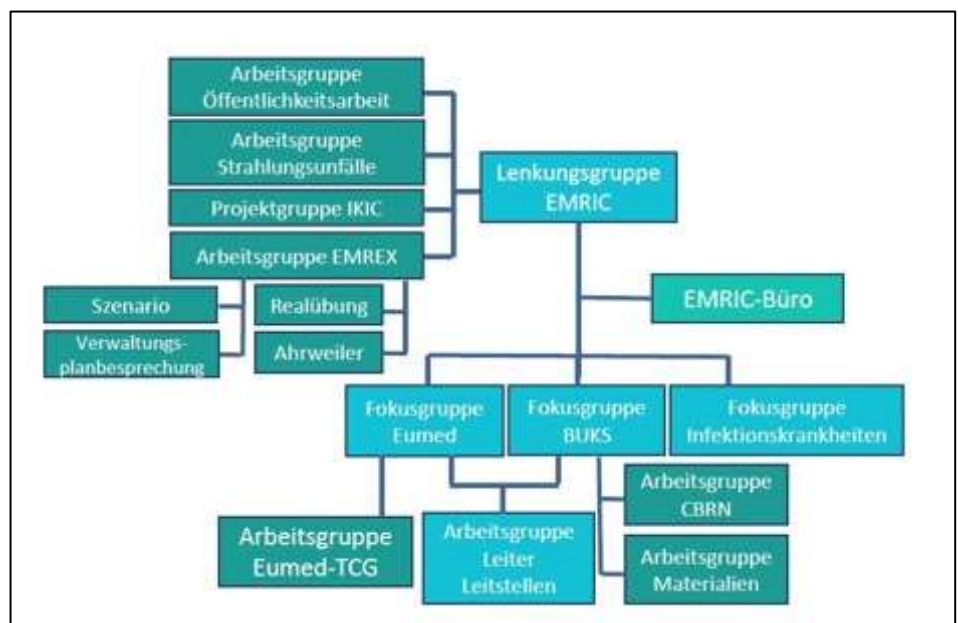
Arbeitsgruppe Öffentlichkeitsarbeit

Arbeitsgruppe Strahlungsunfälle

Projektgruppe IKIC

Arbeitsgruppe EMREX

Lenkungsgruppe EMRIC

Szenario

Verwaltungsplanbesprechung

Realübung

Ahrweiler

EMRIC-Büro

Fokusgruppe Eumed

Fokusgruppe BUKS

Fokusgruppe Infektionskrankheiten

Arbeitsgruppe Eumed-TCG

Arbeitsgruppe Leiter Leitstellen

Arbeitsgruppe CBRN

Arbeitsgruppe Materialien